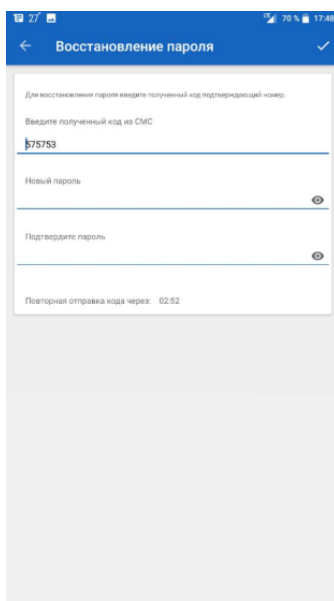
27° 70 % 17:48

Восстановление пароля

Для восстановления пароля введите полученный код подтверждающий номер.

Введите полученный код из СМС

575753

Новый пароль

Подтвердите пароль

Повторная отправка кода через: 02:52